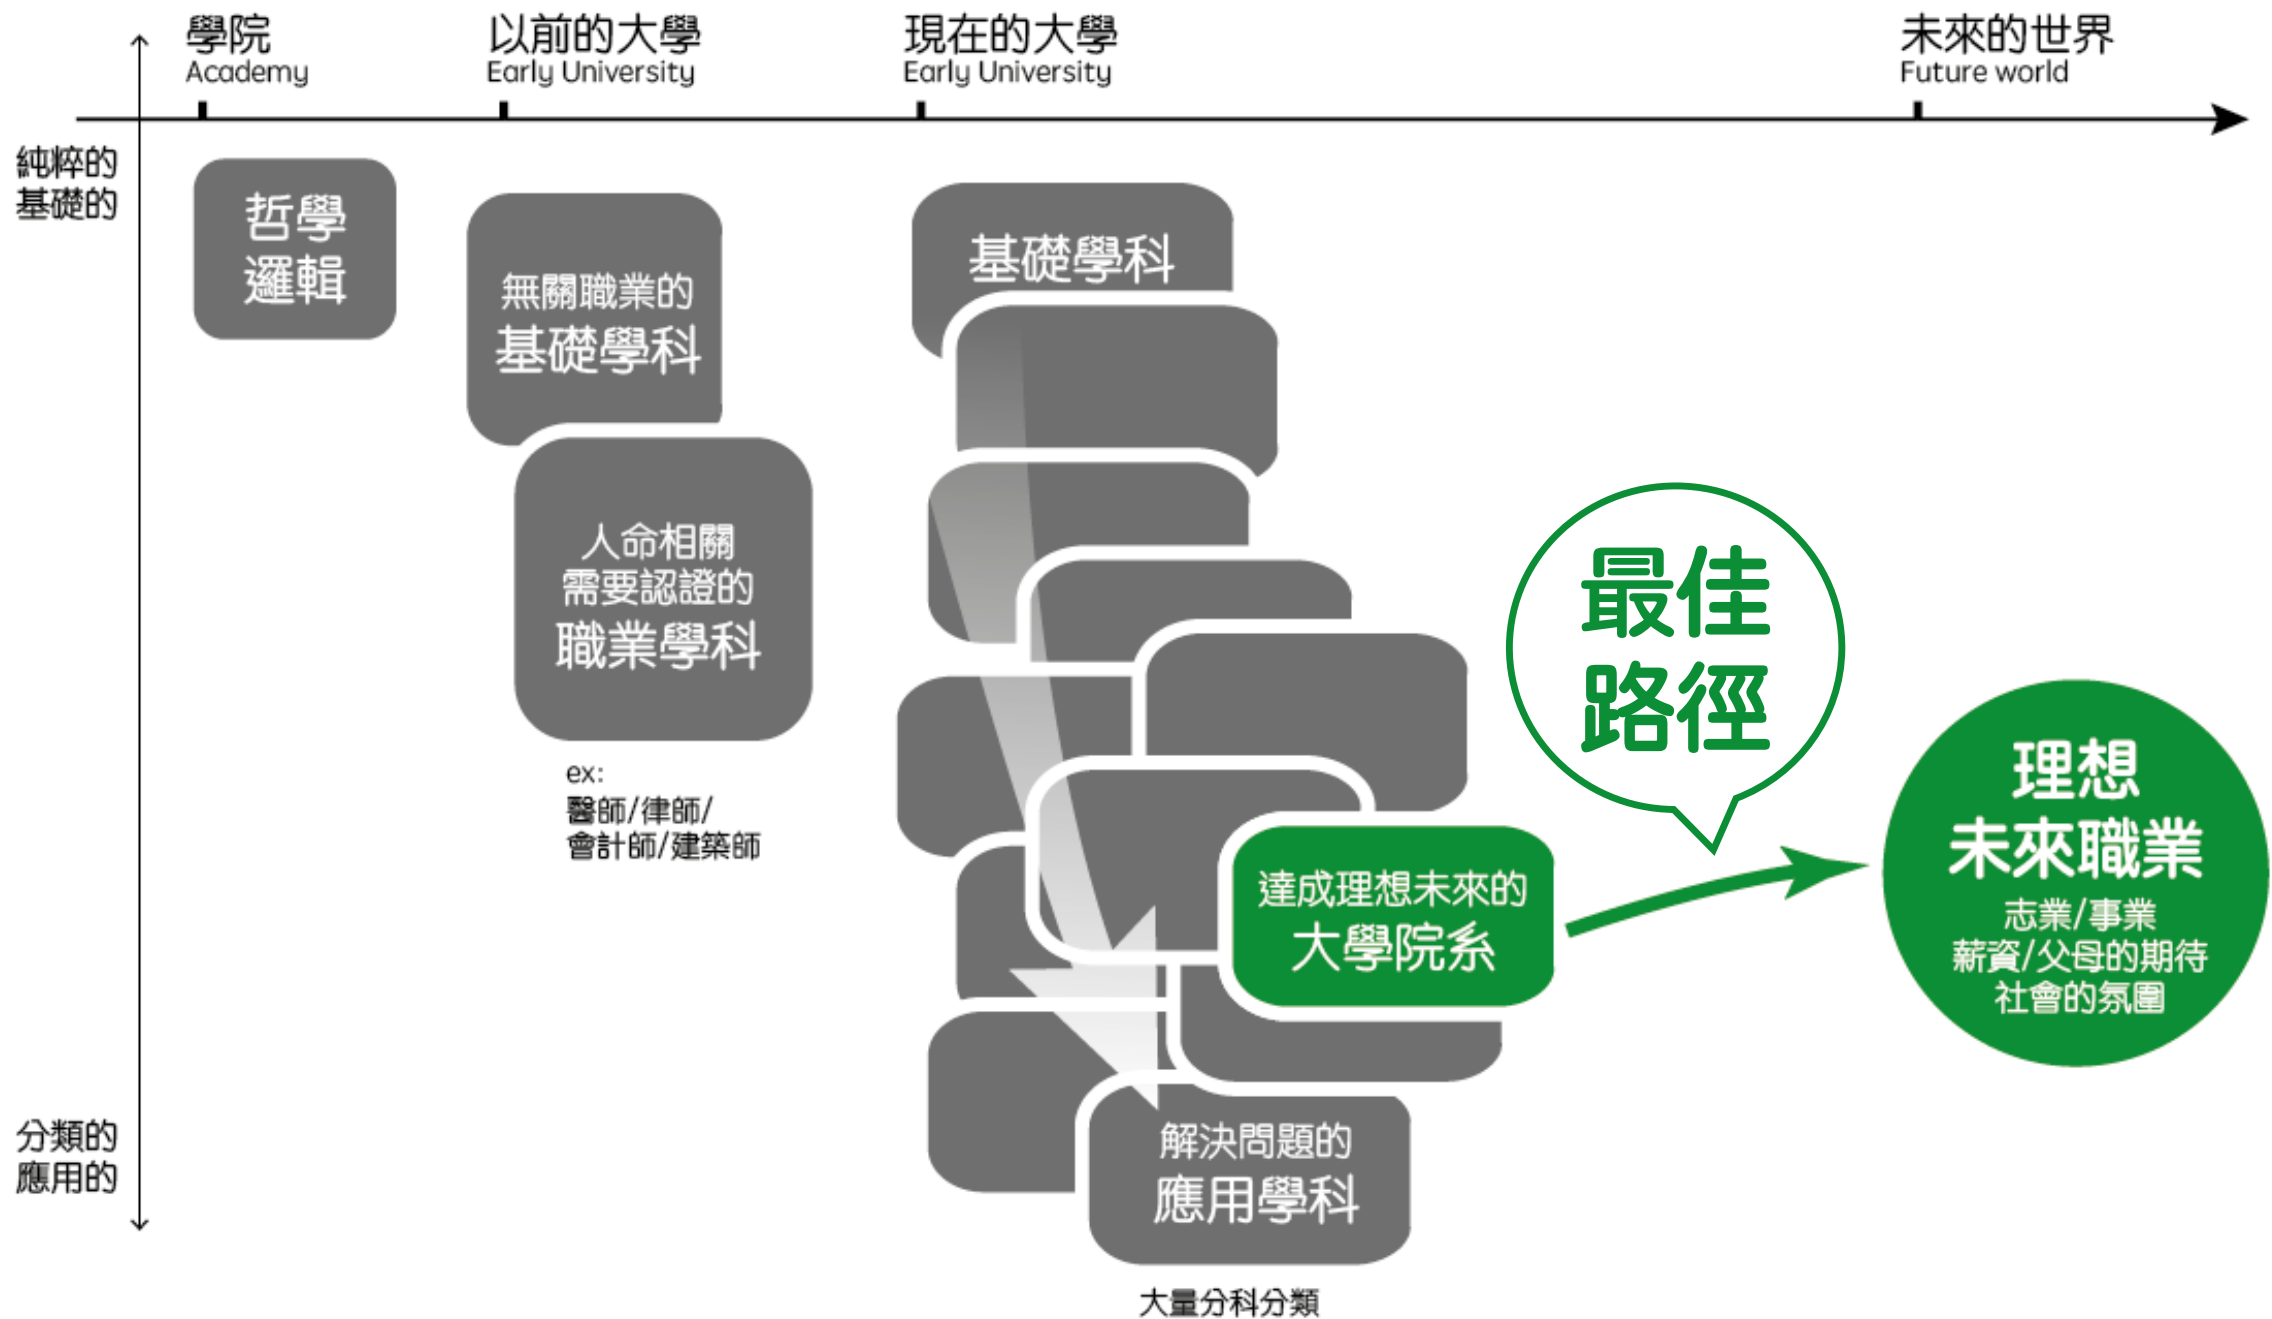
學院
Academy

以前的大學
Early University

現在的大學
Early University

未來的世界
Future world

純粹的
基礎的

分類的
應用的

哲學
邏輯

無關職業的
基礎學科

人命相關
需要認證的
職業學科

ex:
醫師/律師/
會計師/建築師

基礎學科

達成理想未來的
大學院系

解決問題的
應用學科

大量分科分類

最佳
路徑

理想
未來職業
志業/事業
薪資/父母的期待
社會的氛圍